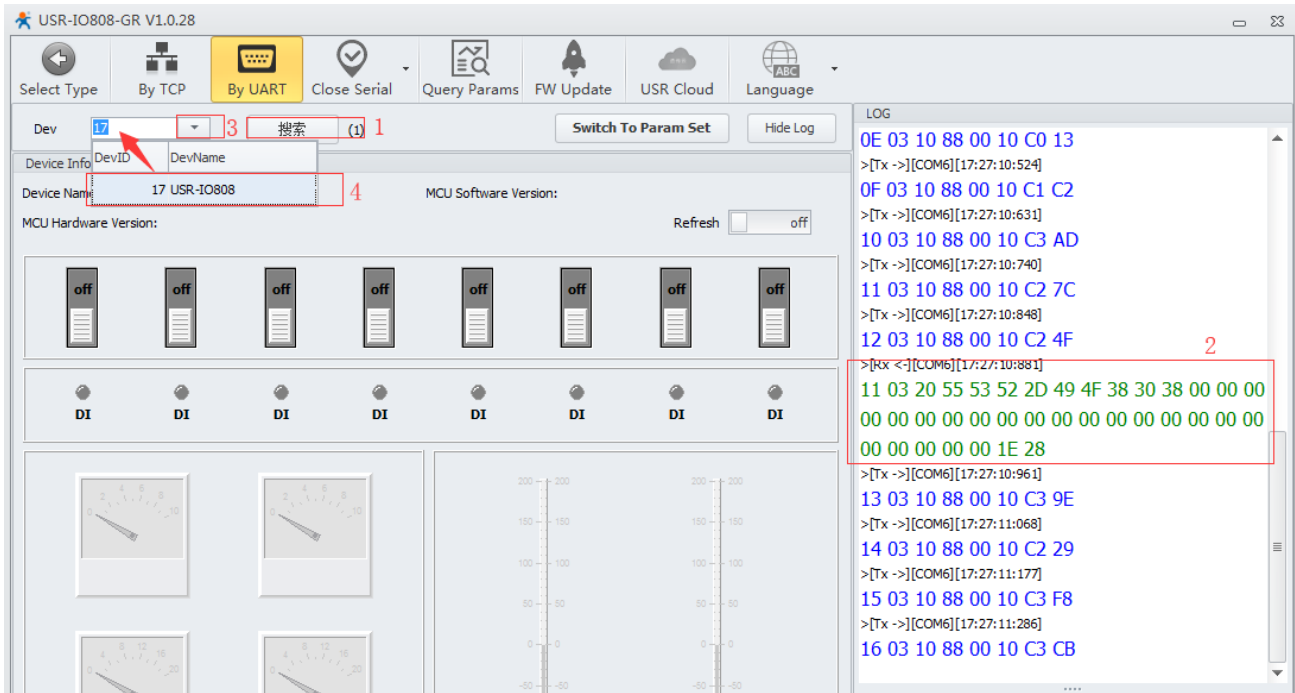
USR-IO808-GR V1.0.28

Select Type | By TCP | By UART | Close Serial | Query Params | FW Update | USR Cloud | Language

Dev 17 3 搜索 (1) 1

Switch To Param Set | Hide Log

Device Info

| DevID | DevName |
|---|---|
| 17 | USR-IO808 |

4

Device Name

MCU Software Version:

MCU Hardware Version:

Refresh off

off off off off off off off off

DI DI DI DI DI DI DI DI

200 200 150 150 100 100 50 50 0 0 -50 -50

200 200 150 150 100 100 50 50 0 0 -50 -50

LOG

0E 03 10 88 00 10 C0 13
>[Tx ->][COM6][17:27:10:524]
0F 03 10 88 00 10 C1 C2
>[Tx ->][COM6][17:27:10:631]
10 03 10 88 00 10 C3 AD
>[Tx ->][COM6][17:27:10:740]
11 03 10 88 00 10 C2 7C
>[Tx ->][COM6][17:27:10:848]
12 03 10 88 00 10 C2 4F
2
>[Rx <-][COM6][17:27:10:881]
11 03 20 55 53 52 2D 49 4F 38 30 38 00 00 00 00 00 00 00 00 00 00 00 00 00 00 00 00 00 00 00 00 00 00 1E 28
>[Tx ->][COM6][17:27:10:961]
13 03 10 88 00 10 C3 9E
>[Tx ->][COM6][17:27:11:068]
14 03 10 88 00 10 C2 29
>[Tx ->][COM6][17:27:11:177]
15 03 10 88 00 10 C3 F8
>[Tx ->][COM6][17:27:11:286]
16 03 10 88 00 10 C3 CB